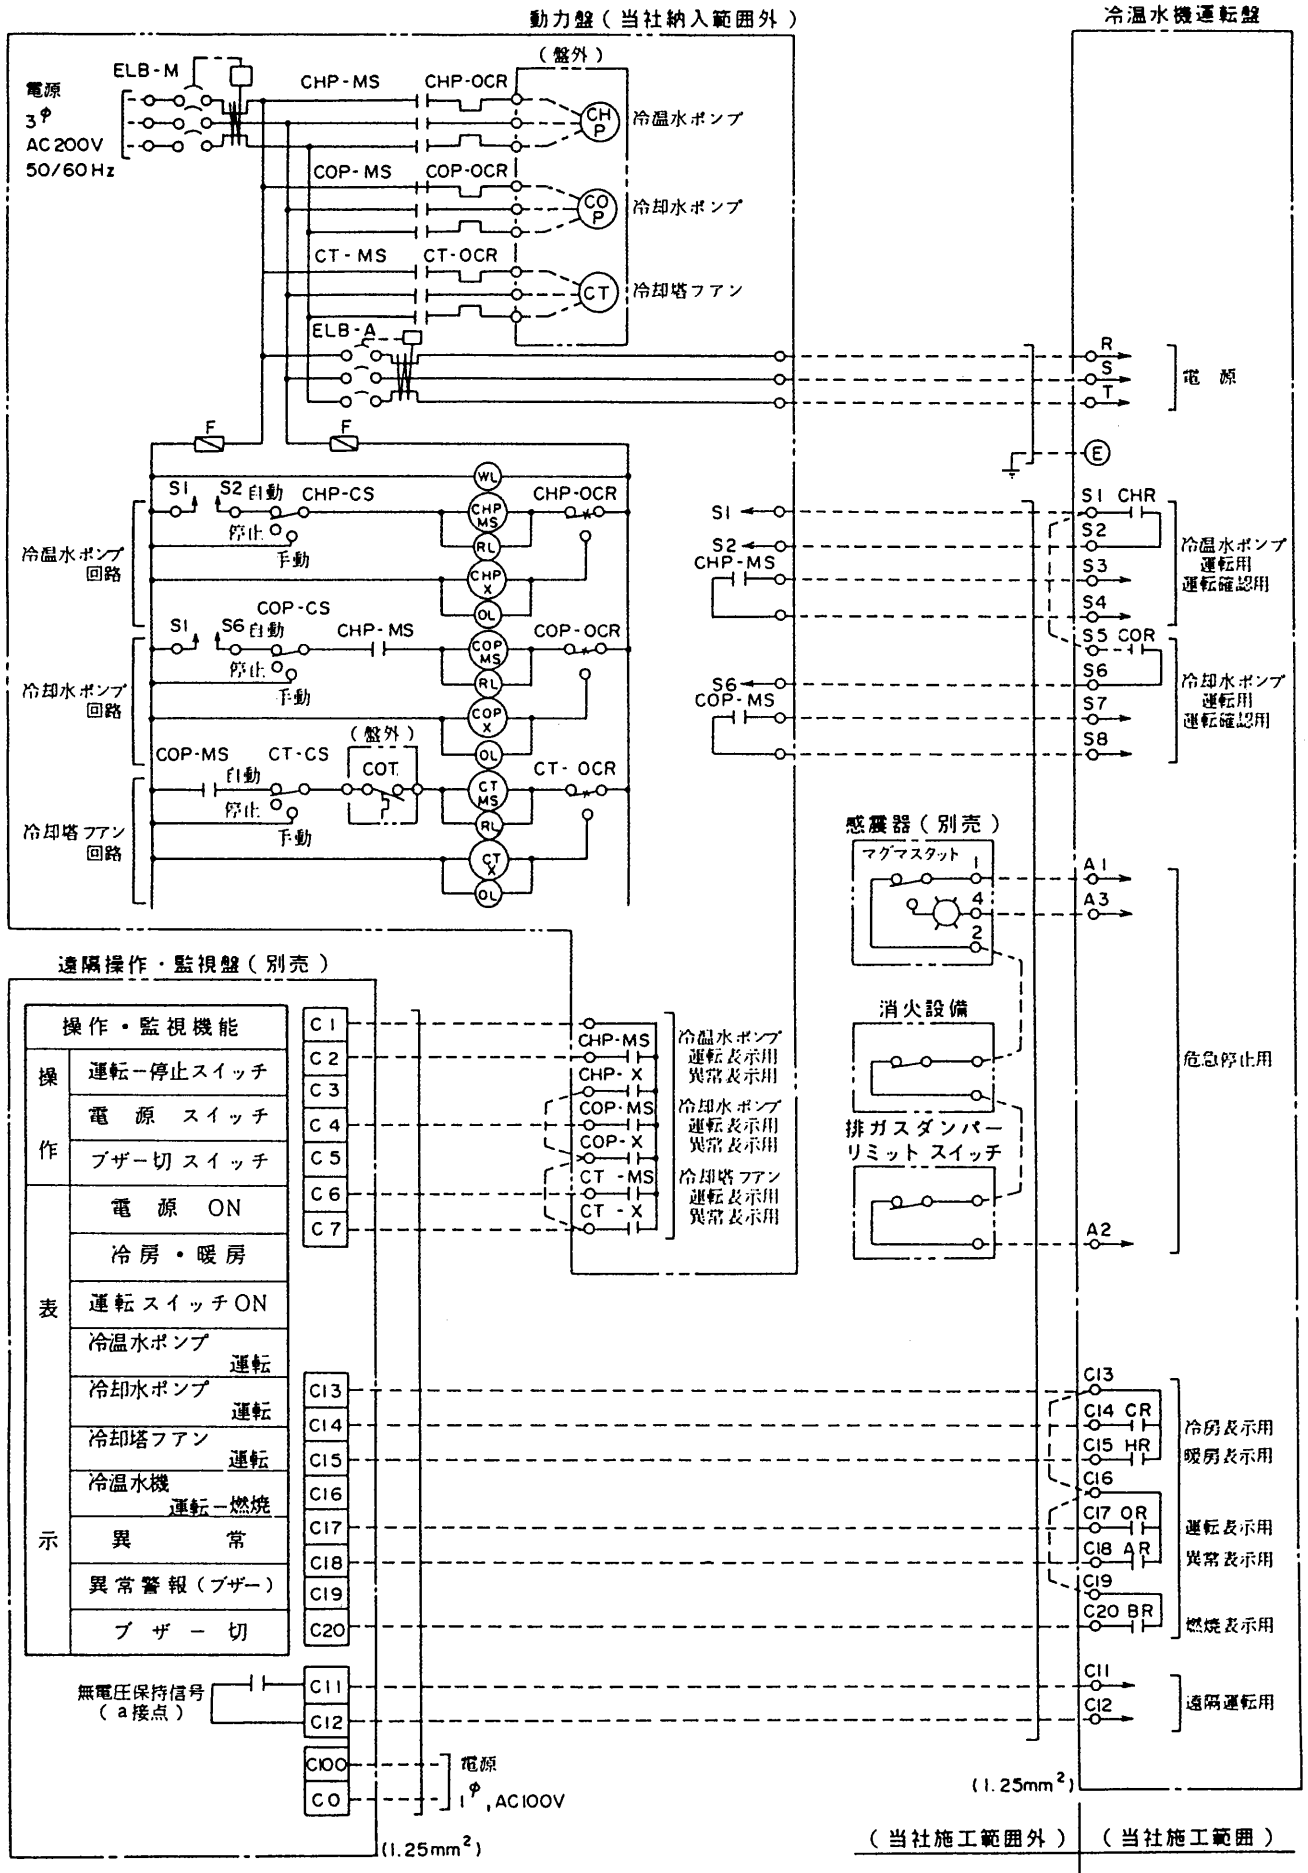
動力盤（当社納入範囲外）

冷温水機運転盤

電源
3$^{\phi}$
AC200V
50/60Hz

ELB-M
CHP-MS
CHP-OCR
（盤外）
CHP
冷温水ポンプ
COP-MS
COP-OCR
COP
冷却水ポンプ
CT-MS
CT-OCR
CT
冷却塔ファアン
ELB-A
F
F
R
S
T
電　源
E

WL
S1
S2 自動
CHP-CS
CHP-OCR
停止
手動
CHP MS
RL
CHP X
OL
冷温水ポンプ回路
S1
S6 自動
COP-CS
CHP-MS
COP-OCR
停止
手動
COP MS
RL
COP X
OL
冷却水ポンプ回路
COP-MS
CT-CS
（盤外）
COT
CT-OCR
自動
停止
手動
CT MS
RL
CT X
OL
冷却塔ファアン回路

S1
S2
CHP-MS
S1 CHR
S2
S3
S4
冷温水ポンプ運転用運転確認用
S5 COR
S6
S6
COP-MS
S7
S8
冷却水ポンプ運転用運転確認用

感震器（別売）
マグマスタット
1
4
2
A1
A3
消火設備
排ガスダンパーリミットスイッチ
危急停止用
A2

遠隔操作・監視盤（別売）

| | 操作・監視機能 |
|---|---|
| 操作 | 運転ー停止スイッチ |
| | 電　源　スイッチ |
| | ブザー切スイッチ |
| 表示 | 電　源　ON |
| | 冷房・暖房 |
| | 運転スイッチON |
| | 冷温水ポンプ 運転 |
| | 冷却水ポンプ 運転 |
| | 冷却塔ファアン 運転 |
| | 冷温水機 運転ー燃焼 |
| | 異　常 |
| | 異常警報（ブザー） |
| | ブ　ザ　ー　切 |

C1
C2
C3
C4
C5
C6
C7
CHP-MS
CHP-X
COP-MS
COP-X
CT-MS
CT-X
冷温水ポンプ運転表示用異常表示用
冷却水ポンプ運転表示用異常表示用
冷却塔ファアン運転表示用異常表示用

C13
C14
C15
C16
C17
C18
C19
C20
C13
C14 CR
C15 HR
C16
C17 OR
C18 AR
C19
C20 BR
冷房表示用
暖房表示用
運転表示用
異常表示用
燃焼表示用

無電圧保持信号（a接点）
C11
C12
C11
C12
遠隔運転用

C100
C0
電源
1$^{\phi}$, AC100V
(1.25mm$^2$)
(1.25mm$^2$)

（当社施工範囲外）　（当社施工範囲）